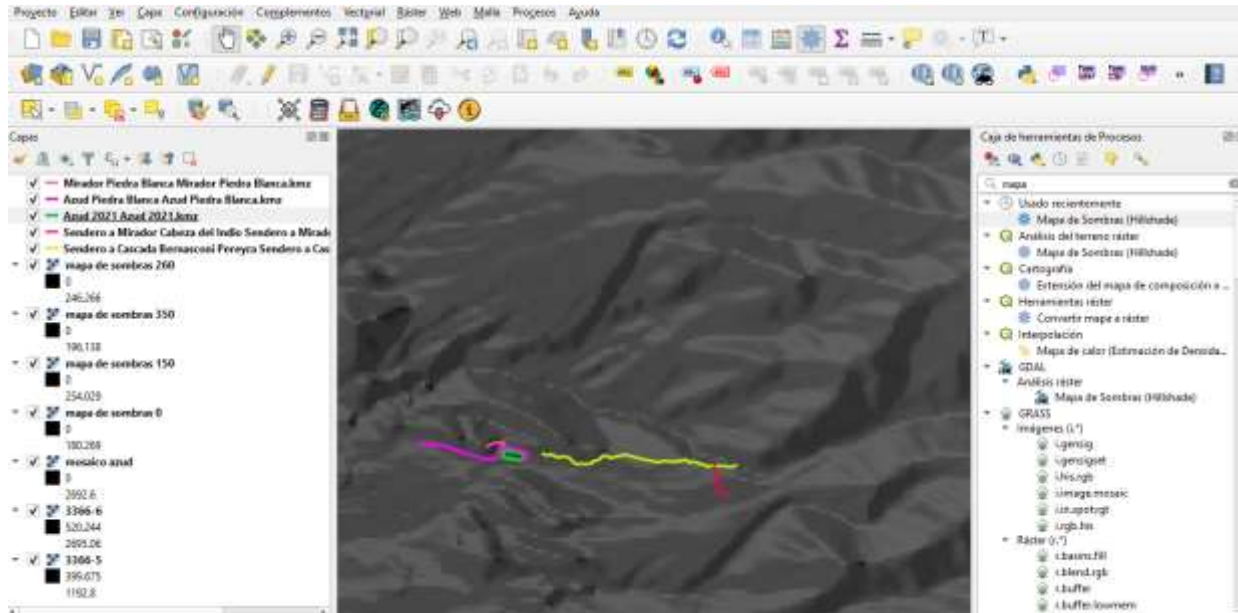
Proyecto Editar Ver Capa Configuración Complementos Vectorial Ráster Web Malla Procesos Ayuda

Capas
Mirador Piedra Blanca Mirador Piedra Blanca.kmz
Azud Piedra Blanca Azud Piedra Blanca.kmz
Azud 2021 Azud 2021.kmz
Sendero a Mirador Cabeza del Indio Sendero a Mirad
Sendero a Cascada Bernasconi Fereyra Sendero a Cas
mapa de sombras 260
0
246,266
mapa de sombras 350
0
196,118
mapa de sombras 150
0
254,029
mapa de sombras 0
0
180,269
mosaico azud
0
2892.6
3366-6
520.244
2695.06
3366-5
395.675
1192.8

Caja de herramientas de Procesos
mapa
Usado recientemente
Mapa de Sombras (Hillshade)
Análisis del terreno ráster
Mapa de Sombras (Hillshade)
Cartografía
Extensión del mapa de composición a ...
Herramientas ráster
Convertir mapa a ráster
Interpolación
Mapa de calor (Estimación de Densida...
GDAL
Análisis ráster
Mapa de Sombras (Hillshade)
GRASS
Imágenes (i.*)
i.gensig
i.gensigset
i.his.rgb
i.image.mosaic
i.in.spotvgt
i.rgb.his
Ráster (r.*)
r.basins.fill
r.blend.rgb
r.buffer
r.buffer.lowmem